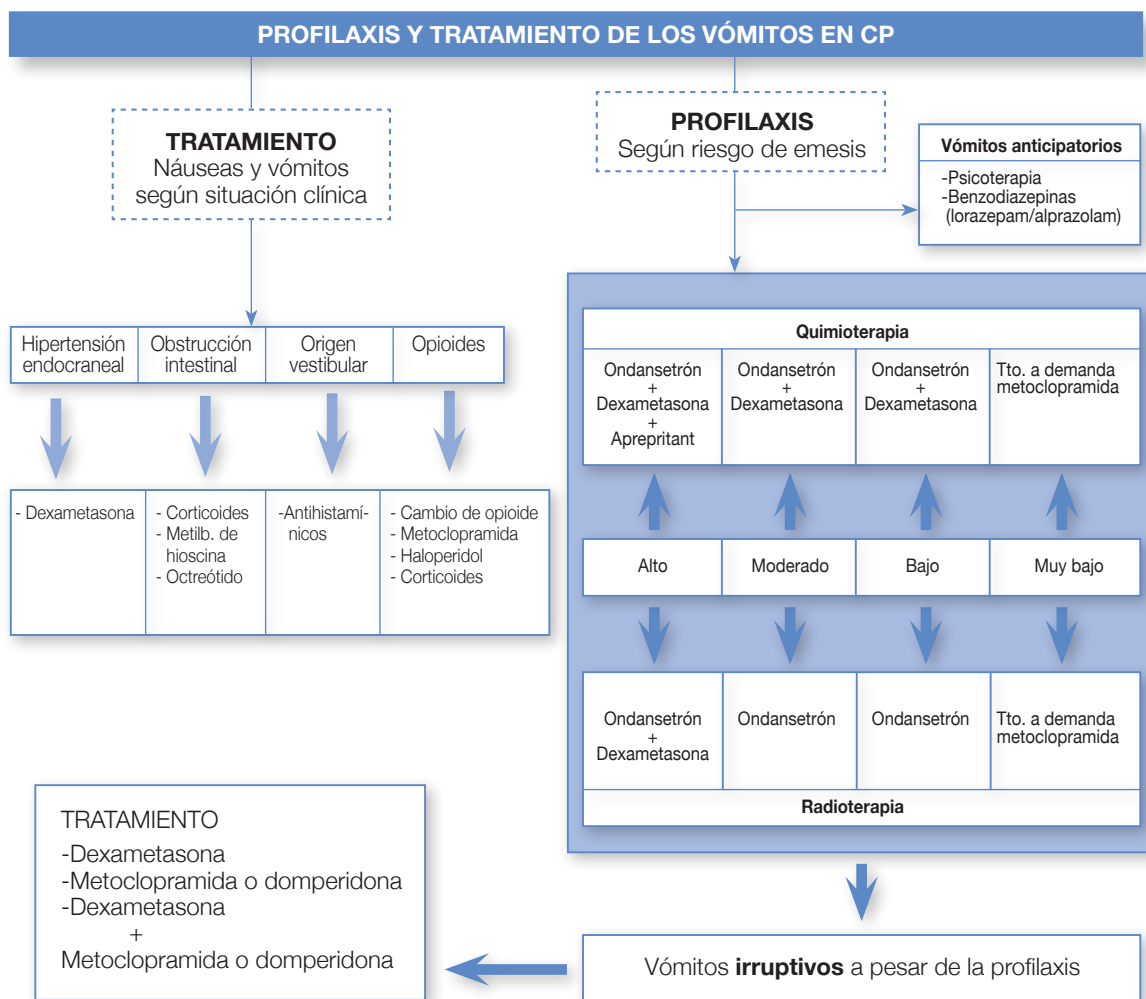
PROFILAXIS Y TRATAMIENTO DE LOS VÓMITOS EN CP

TRATAMIENTO
Náuseas y vómitos según situación clínica

PROFILAXIS
Según riesgo de emesis

Vómitos anticipatorios
-Psicoterapia
-Benzodiazepinas (lorazepam/alprazolam)

| Hipertensión endocraneal | Obstrucción intestinal | Origen vestibular | Opioides |
|---|---|---|---|
| - Dexametasona | - Corticoides<br>- Metilb. de hioscina<br>- Octreótido | -Antihistamínicos | - Cambio de opioide<br>- Metoclopramida<br>- Haloperidol<br>- Corticoides |

Quimioterapia

| Ondansetrón + Dexametasona + Apreprìtant | Ondansetrón + Dexametasona | Ondansetrón + Dexametasona | Tto. a demanda metoclopramida |
|---|---|---|---|
| Alto | Moderado | Bajo | Muy bajo |
| Ondansetrón + Dexametasona | Ondansetrón | Ondansetrón | Tto. a demanda metoclopramida |

Radioterapia

TRATAMIENTO
-Dexametasona
-Metoclopramida o domperidona
-Dexametasona
+
Metoclopramida o domperidona

Vómitos **irruptivos** a pesar de la profilaxis